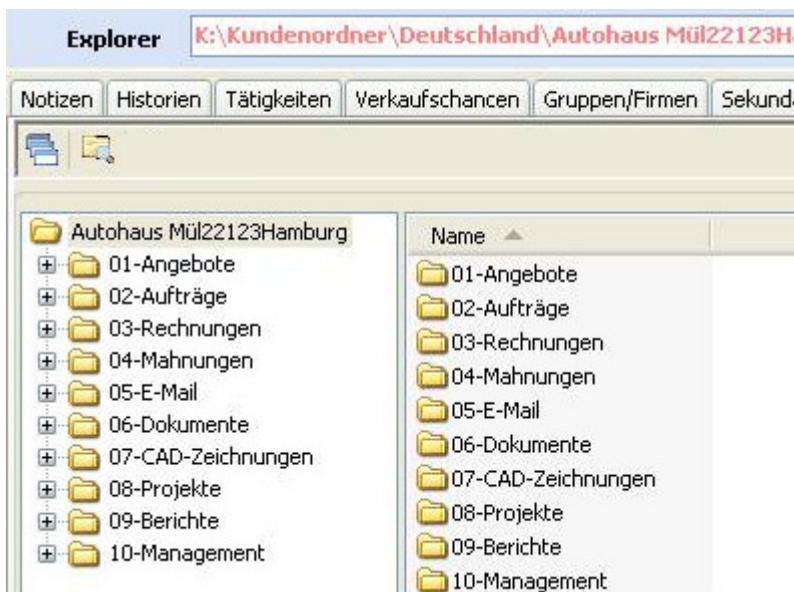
Explorer K:\Kundenordner\Deutschland\Autohaus Mül22123H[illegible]

Notizen | Historien | Tätigkeiten | Verkaufschancen | Gruppen/Firmen | Sekund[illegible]

Autohaus Mül22123Hamburg
01-Angebote
02-Aufträge
03-Rechnungen
04-Mahnungen
05-E-Mail
06-Dokumente
07-CAD-Zeichnungen
08-Projekte
09-Berichte
10-Management

Name
01-Angebote
02-Aufträge
03-Rechnungen
04-Mahnungen
05-E-Mail
06-Dokumente
07-CAD-Zeichnungen
08-Projekte
09-Berichte
10-Management